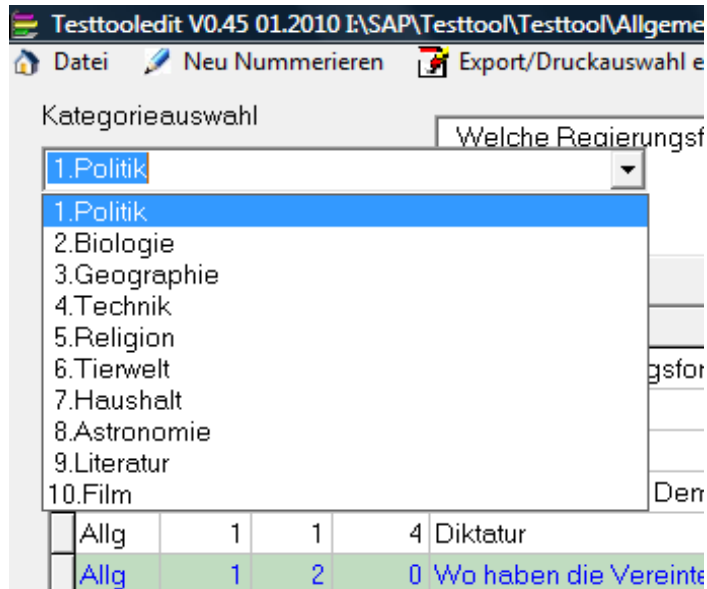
Testtooledit V0.45 01.2010 I:\SAP\Testtool\Testtool\Allgeme

Datei Neu Nummerieren Export/Druckauswahl e

Kategorieauswahl

Welche Regierungsf

1.Politik

1.Politik
2.Biologie
3.Geographie
4.Technik
5.Religion
6.Tierwelt
7.Haushalt
8.Astronomie
9.Literatur
10.Film

gsfor

Dem

| Allg | 1 | 1 | 4 | Diktatur |
|---|---|---|---|---|
| Allg | 1 | 2 | 0 | Wo haben die Vereinte |